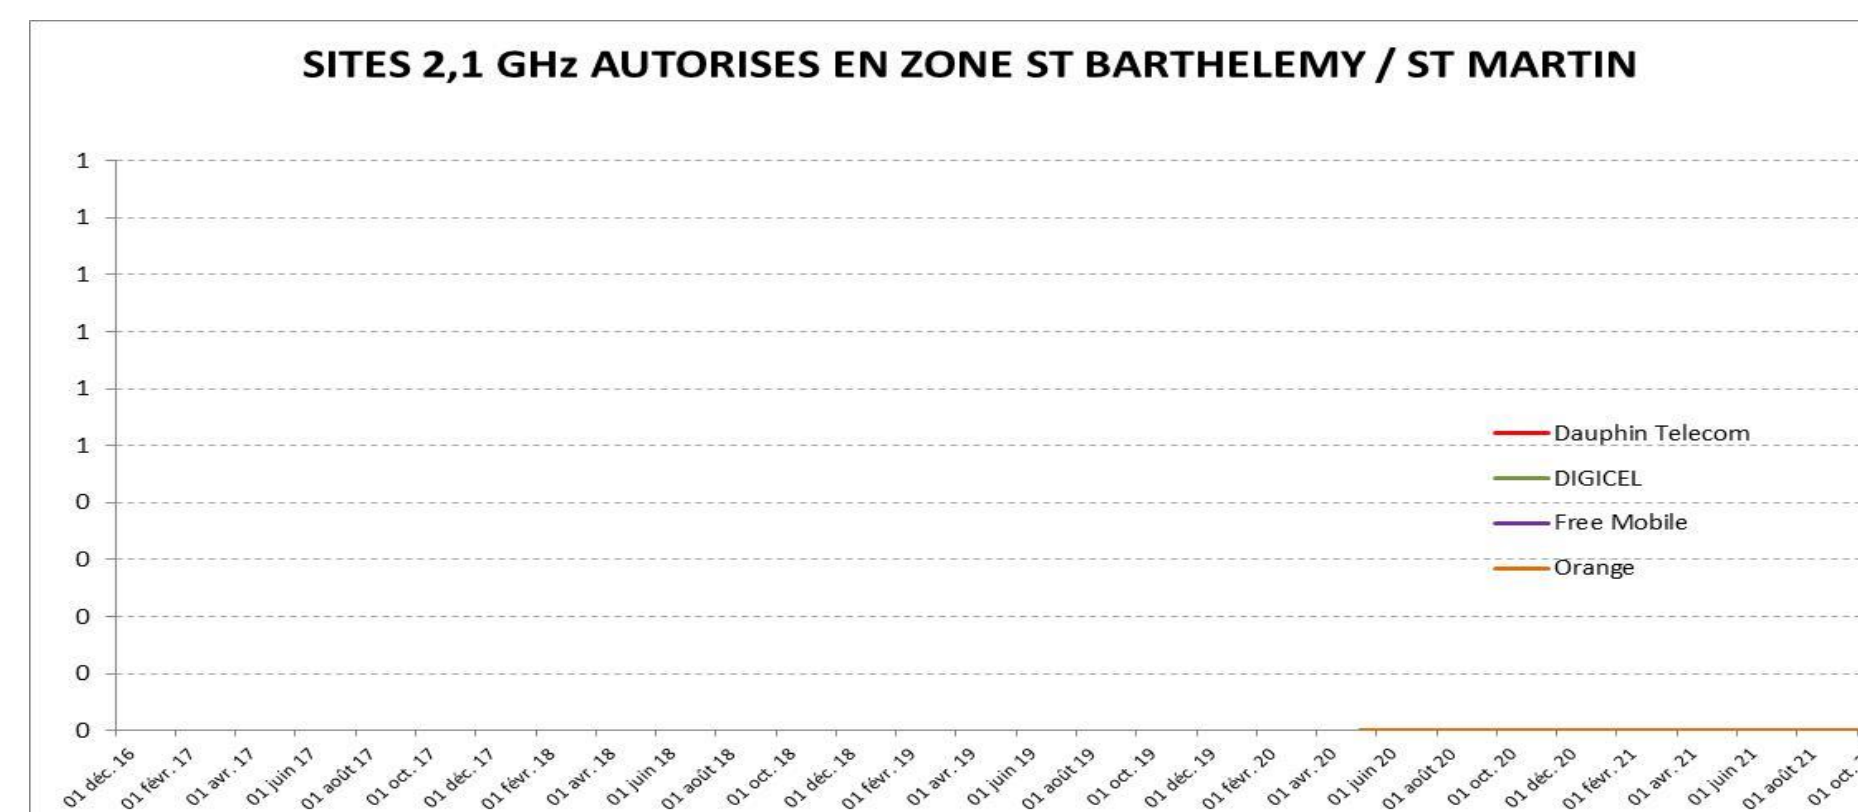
SITES 2,1 GHz AUTORISES EN ZONE ST BARTHELEMY / ST MARTIN

1
1
1
1
1
1
0
0
0
0
0

01 déc. 16, 01 févr. 17, 01 avr. 17, 01 juin 17, 01 août 17, 01 oct. 17, 01 déc. 17, 01 févr. 18, 01 avr. 18, 01 juin 18, 01 août 18, 01 oct. 18, 01 déc. 18, 01 févr. 19, 01 avr. 19, 01 juin 19, 01 août 19, 01 oct. 19, 01 déc. 19, 01 févr. 20, 01 avr. 20, 01 juin 20, 01 août 20, 01 oct. 20, 01 déc. 20, 01 févr. 21, 01 avr. 21, 01 juin 21, 01 août 21, 01 oct. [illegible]

Dauphin Telecom
DIGICEL
Free Mobile
Orange